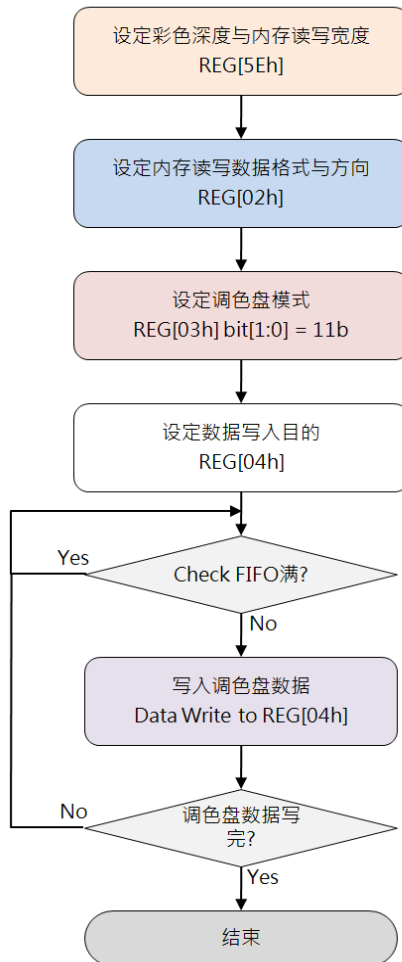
设定彩色深度与内存读写宽度
REG[5Eh]

设定内存读写数据格式与方向
REG[02h]

设定调色盘模式
REG[03h] bit[1:0] = 11b

设定数据写入目的
REG[04h]

Yes

Check FIFO满?

No

写入调色盘数据
Data Write to REG[04h]

No

调色盘数据写完?

Yes

结束